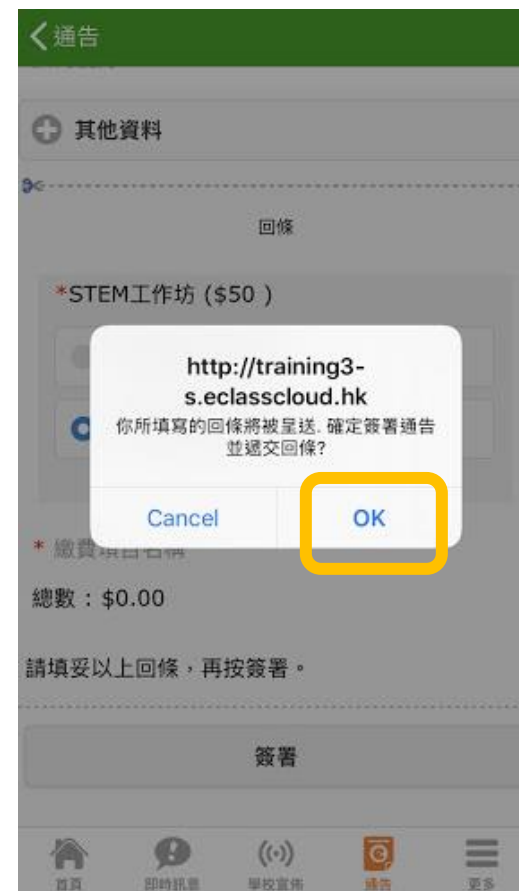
通告

其他資料

回條

*STEM工作坊 ($50 )

http://training3-s.eclasscloud.hk
你所填寫的回條將被呈送. 確定簽署通告並遞交回條?

Cancel
OK

* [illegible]

總數：$0.00

請填妥以上回條，再按簽署。

簽署

首頁
即時訊息
學校宣佈
通告
更多